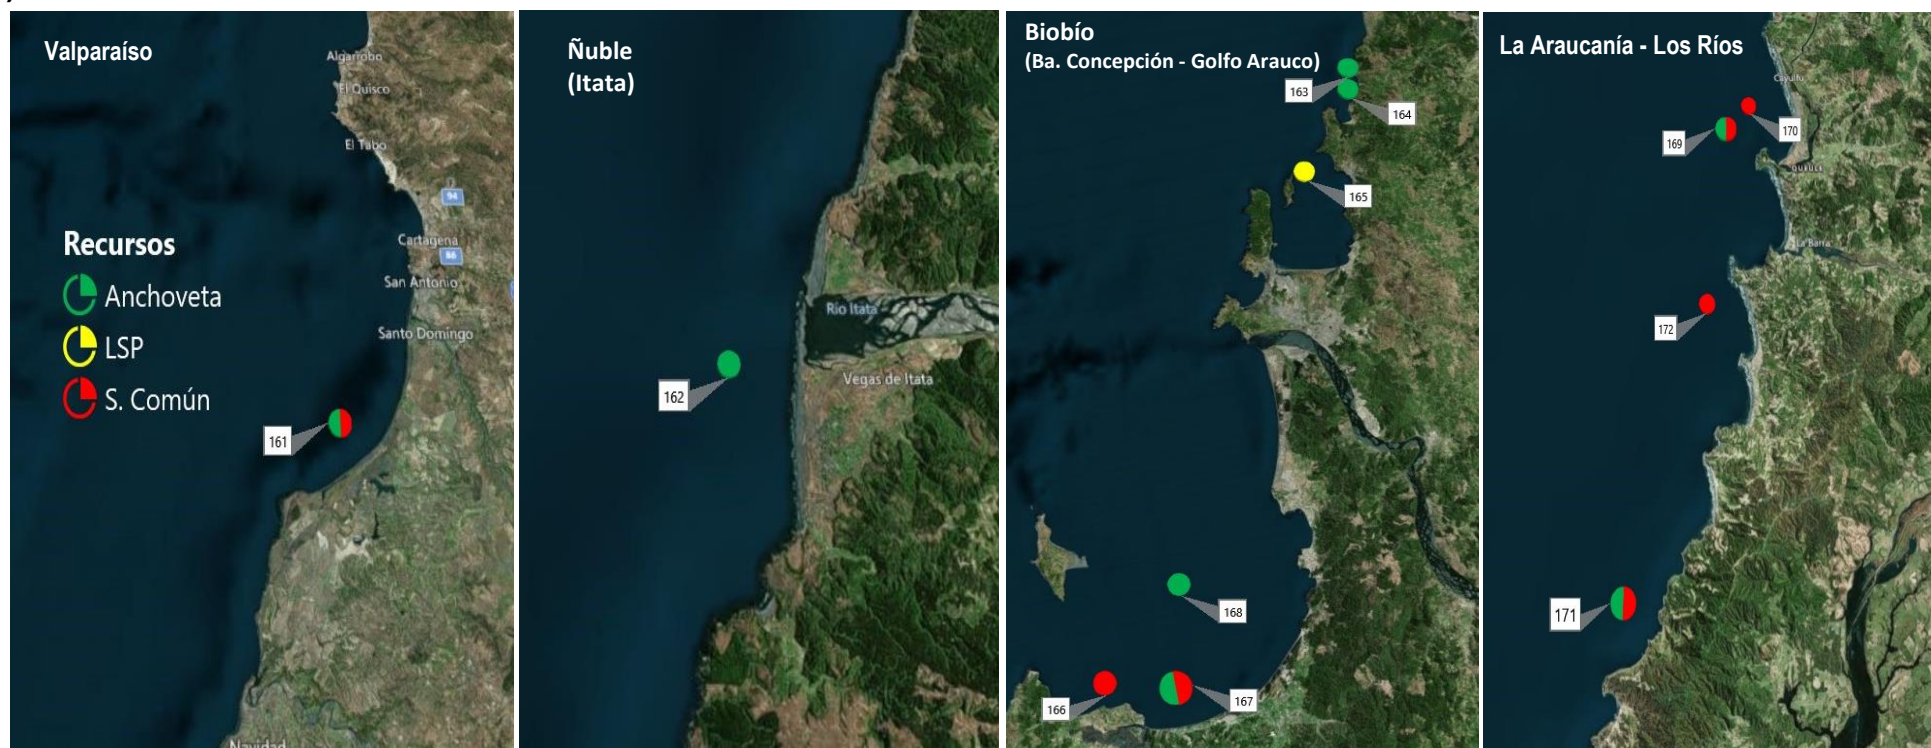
Valparaíso

Algarrobo
El Quisco
El Tabo
94
Cartagena
66
San Antonio
Santo Domingo

Recursos
Anchoveta
LSP
S. Común

161

Navidad

Ñuble
(Itata)

Río Itata
Vegas de Itata

162

Biobío
(Ba. Concepción - Golfo Arauco)

163
164
165
168
166
167

La Araucanía - Los Ríos

Cayulfu
Queule
La Barra

169
170
172
171